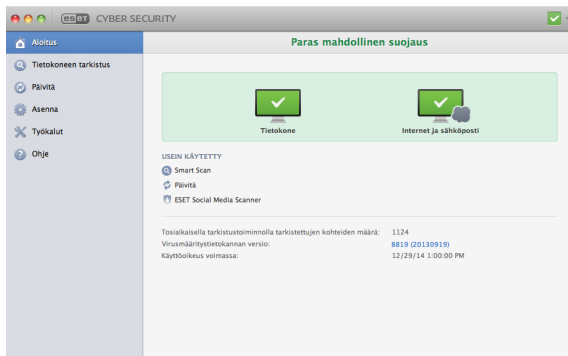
eset CYBER SECURITY

Aloitus
Tietokoneen tarkistus
Päivitä
Asenna
Työkalut
Ohje

Paras mahdollinen suojaus

Tietokone
Internet ja sähköposti

USEIN KÄYTETTY
Smart Scan
Päivitä
ESET Social Media Scanner

| | |
|---|---|
| Tosiaikaisella tarkistustoiminnolla tarkistettujen kohteiden määrä: | 1124 |
| Virusmääritystietokannan versio: | 8819 (20130919) |
| Käyttöoikeus voimassa: | 12/29/14 1:00:00 PM |